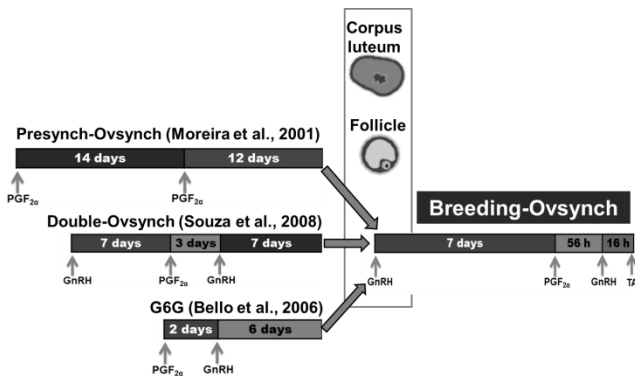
Corpus luteum

Follicle

Presynch-Ovsynch (Moreira et al., 2001)

14 days

12 days

$PGF_{2\alpha}$

$PGF_{2\alpha}$

Double-Ovsynch (Souza et al., 2008)

7 days

3 days

7 days

GnRH

$PGF_{2\alpha}$

GnRH

G6G (Bello et al., 2006)

2 days

6 days

$PGF_{2\alpha}$

GnRH

Breeding-Ovsynch

7 days

56 h

16 h

GnRH

$PGF_{2\alpha}$

GnRH

TA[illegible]